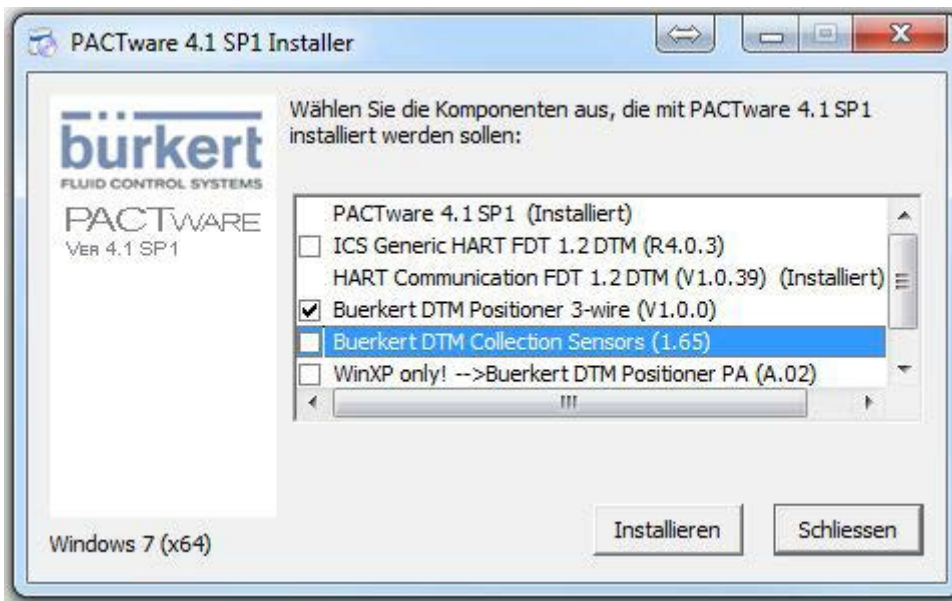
PACTware 4.1 SP1 Installer

bürkert
FLUID CONTROL SYSTEMS
PACTWARE
VER 4.1 SP1

Wählen Sie die Komponenten aus, die mit PACTware 4.1 SP1 installiert werden sollen:

PACTware 4.1 SP1 (Installiert)
ICS Generic HART FDT 1.2 DTM (R4.0.3)
HART Communication FDT 1.2 DTM (V1.0.39) (Installiert)
Buerkert DTM Positioner 3-wire (V1.0.0)
Buerkert DTM Collection Sensors (1.65)
WinXP only! -->Buerkert DTM Positioner PA (A.02)

Windows 7 (x64)

Installieren
Schliessen